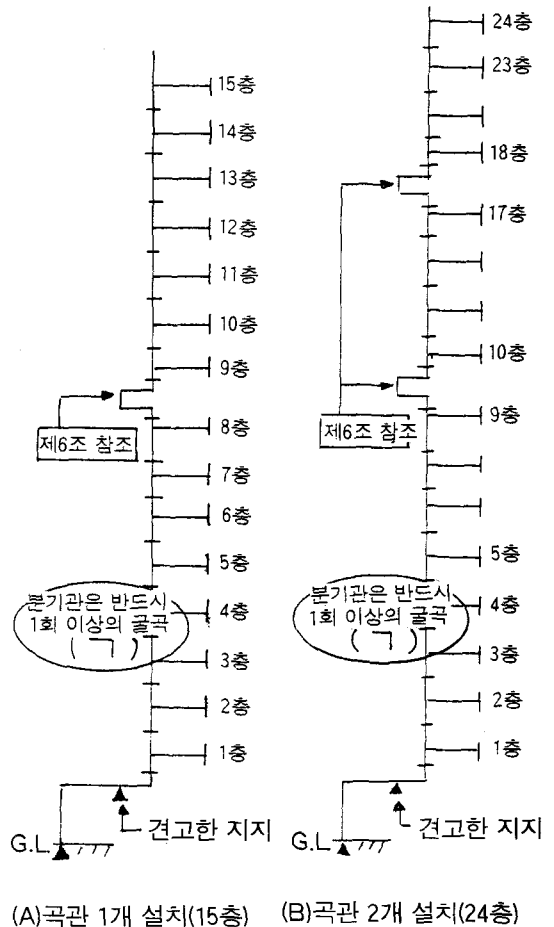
15층
14층
13층
12층
11층
10층
9층
제6조 참조
8층
7층
6층
5층
분기관은 반드시 1회 이상의 굴곡 ( ㄱ )
4층
3층
2층
1층
G.L.
견고한 지지

24층
23층
18층
17층
10층
제6조 참조
9층
5층
분기관은 반드시 1회 이상의 굴곡 ( ㄱ )
4층
3층
2층
1층
G.L.
견고한 지지

(A)곡관 1개 설치(15층)
(B)곡관 2개 설치(24층)